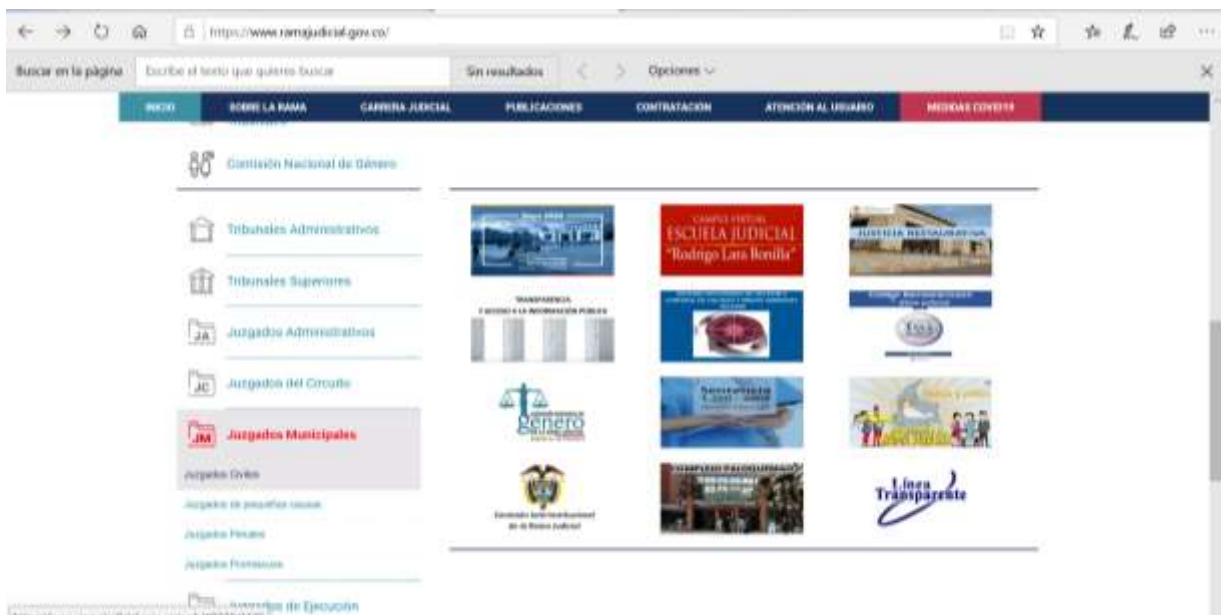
https://www.ramajudicial.gov.co/

Buscar en la página | Escribe el texto que quieres buscar | Sin resultados | Opciones

INICIO | SOBRE LA RAMA | CARRERA JUDICIAL | PUBLICACIONES | CONTRATACIÓN | ATENCIÓN AL USUARIO | MEDIDAS COVID19

Comisión Nacional de Género

Tribunales Administrativos

Tribunales Superiores

JA Juzgados Administrativos

JC Juzgados del Circuito

JM Juzgados Municipales

Juzgados Civiles

Juzgados de pequeñas causas

Juzgados Penales

Juzgados Promiscuos

Juzgados de Ejecución

CAMPUS VIRTUAL ESCUELA JUDICIAL "Rodrigo Lara Bonilla"

JUSTICIA RESTAURATIVA

TRANSPARENCIA Y ACCESO A LA INFORMACIÓN PÚBLICA

género

Comisión Interinstitucional de la Rama Judicial

Línea Transparente